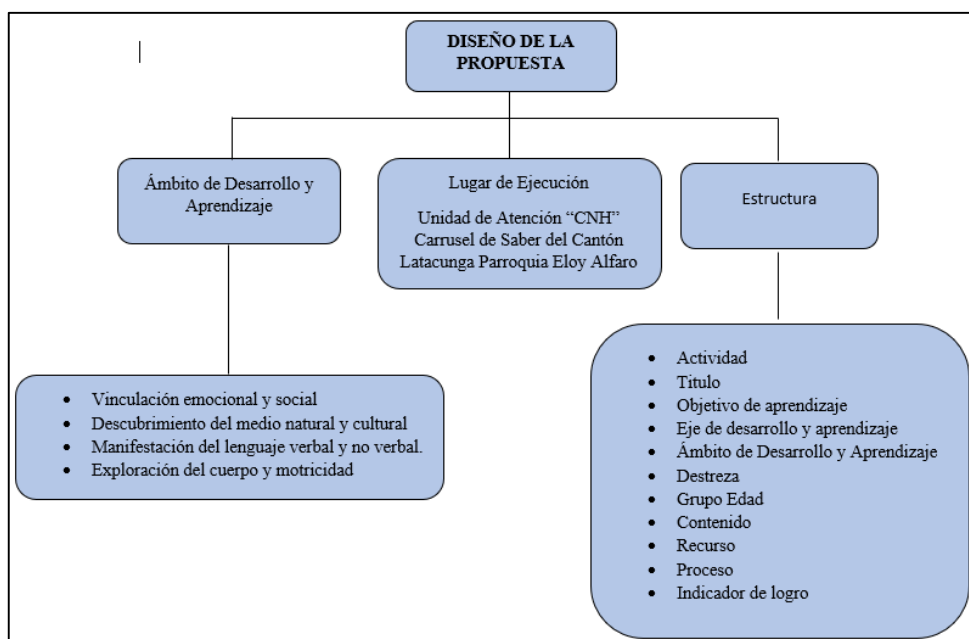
DISEÑO DE LA PROPUESTA

Ámbito de Desarrollo y Aprendizaje

Lugar de Ejecución

Unidad de Atención "CNH" Carrusel de Saber del Cantón Latacunga Parroquia Eloy Alfaro

Estructura

- Vinculación emocional y social
- Descubrimiento del medio natural y cultural
- Manifestación del lenguaje verbal y no verbal.
- Exploración del cuerpo y motricidad

- Actividad
- Titulo
- Objetivo de aprendizaje
- Eje de desarrollo y aprendizaje
- Ámbito de Desarrollo y Aprendizaje
- Destreza
- Grupo Edad
- Contenido
- Recurso
- Proceso
- Indicador de logro